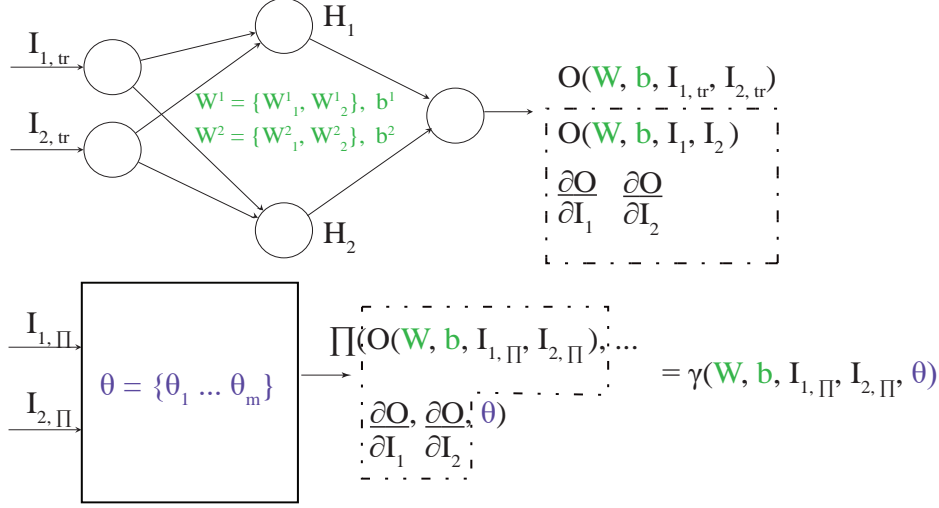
$I_{1, tr}$

$I_{2, tr}$

$H_1$

$W^1 = \{W^1_1, W^1_2\}, \ b^1$

$W^2 = \{W^2_1, W^2_2\}, \ b^2$

$H_2$

$O(W, b, I_{1, tr}, I_{2, tr})$

$O(W, b, I_1, I_2)$

$\frac{\partial O}{\partial I_1}$ $\frac{\partial O}{\partial I_2}$

$I_{1, \prod}$

$I_{2, \prod}$

$\theta = \{\theta_1 ... \theta_m\}$

$\prod(O(W, b, I_{1, \prod}, I_{2, \prod}), ...$

$\frac{\partial O}{\partial I_1}, \frac{\partial O}{\partial I_2}, \theta)$

$= \gamma(W, b, I_{1, \prod}, I_{2, \prod}, \theta)$